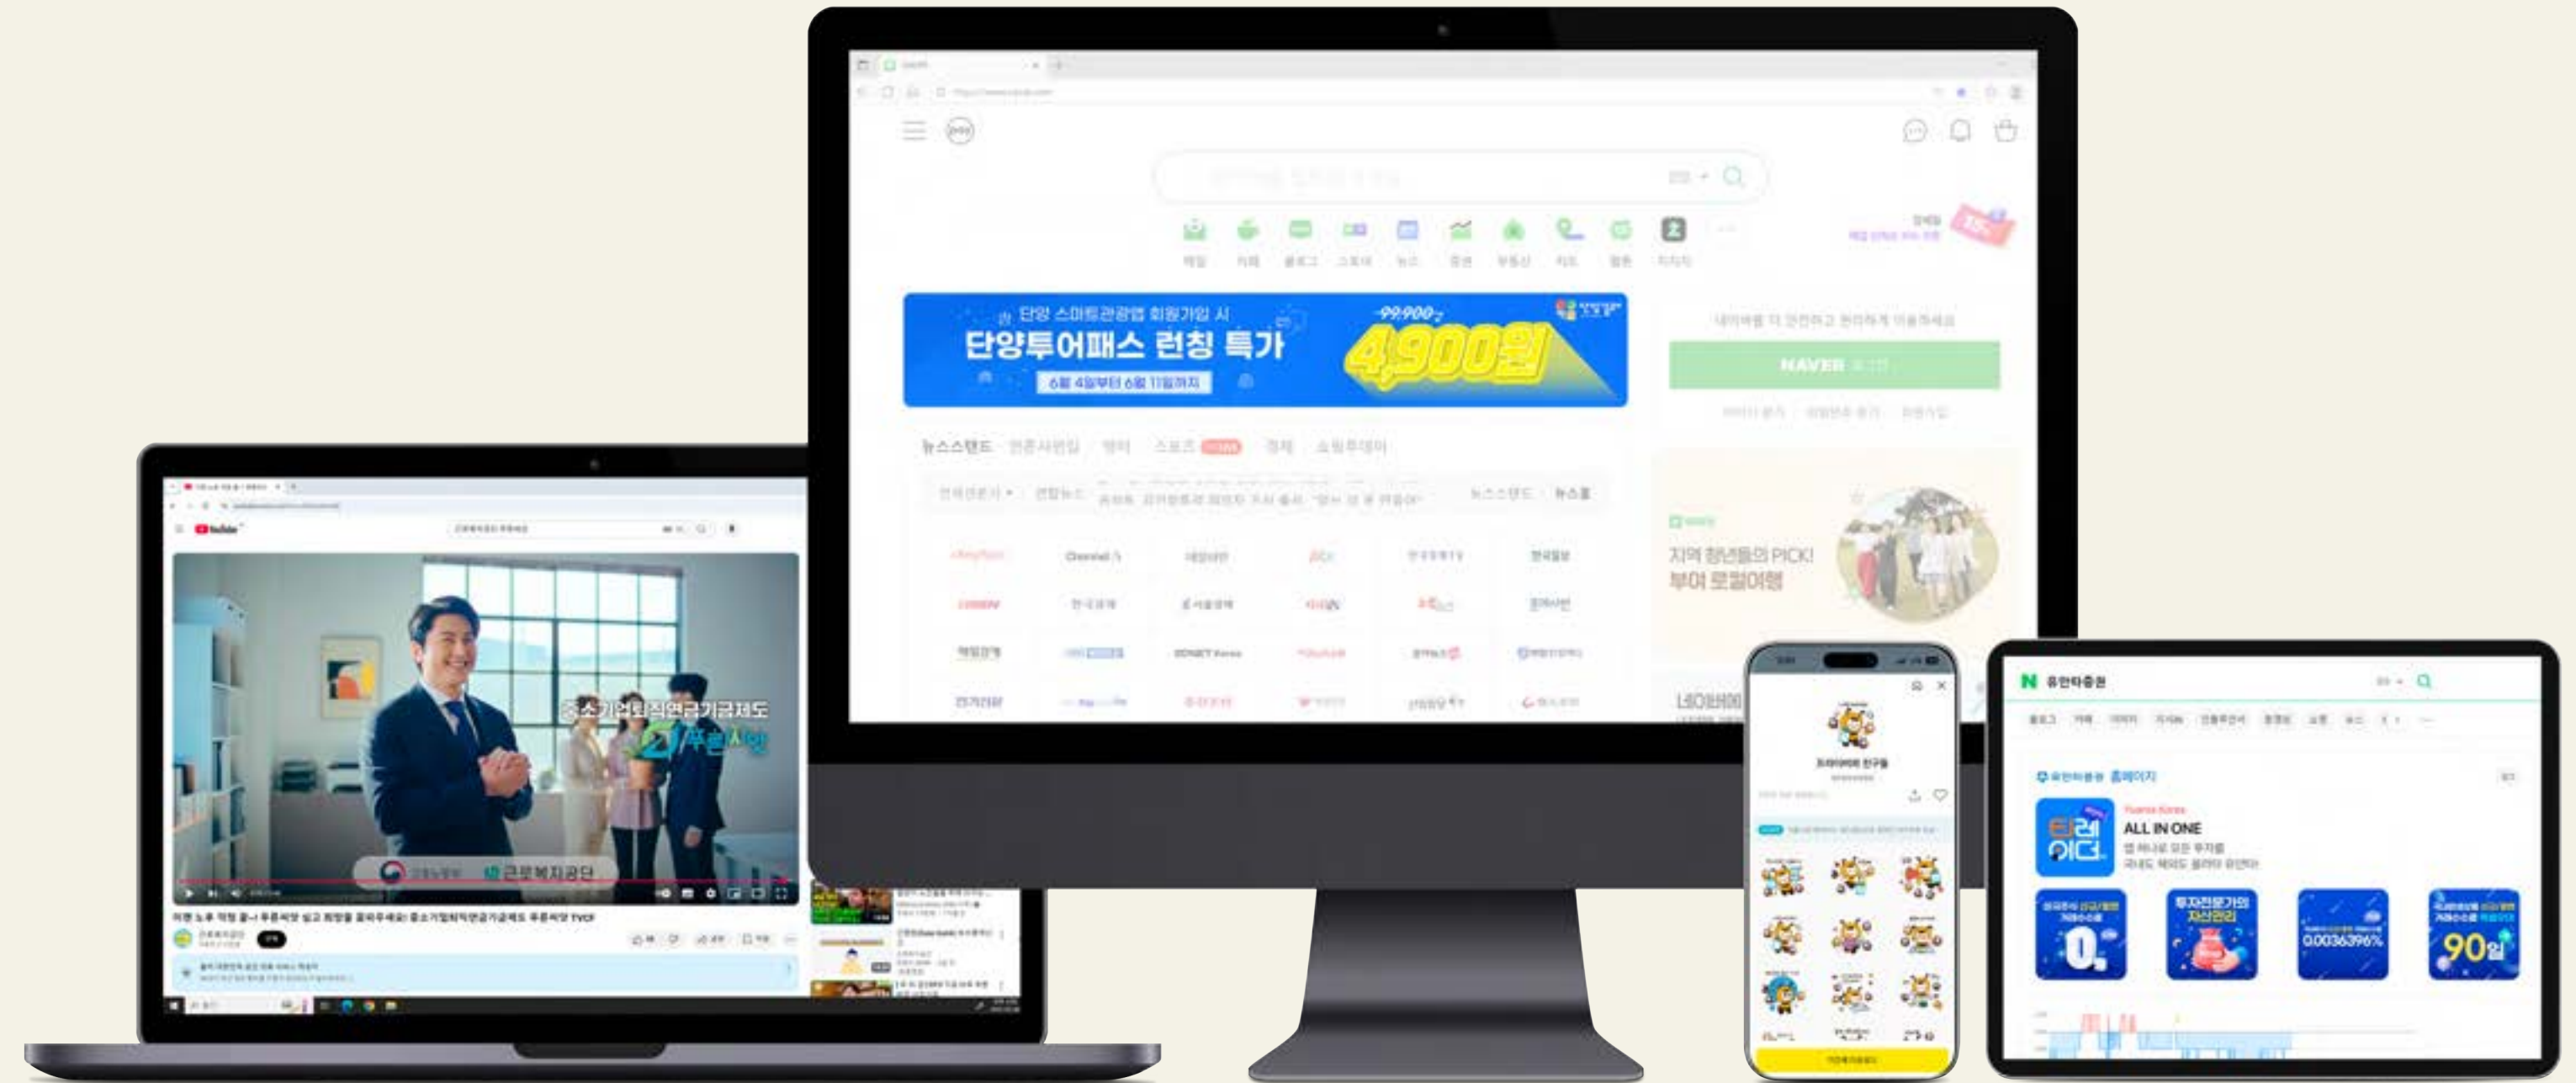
단양 스마트관광앱 회원가입 시
단양투어패스 런칭 특가
6월 4일부터 6월 11일까지
99,900
4,900원

NAVER

뉴스스탠드

지역 청년들의 PICK!
부여 로컬여행

중소기업퇴직연금기금제도
푸른씨앗
근로복지공단

YouTube

유안타증권
유안타증권 홈페이지
ALL IN ONE
티레이더
투자전문가의 자산관리
0.0036396%
90일